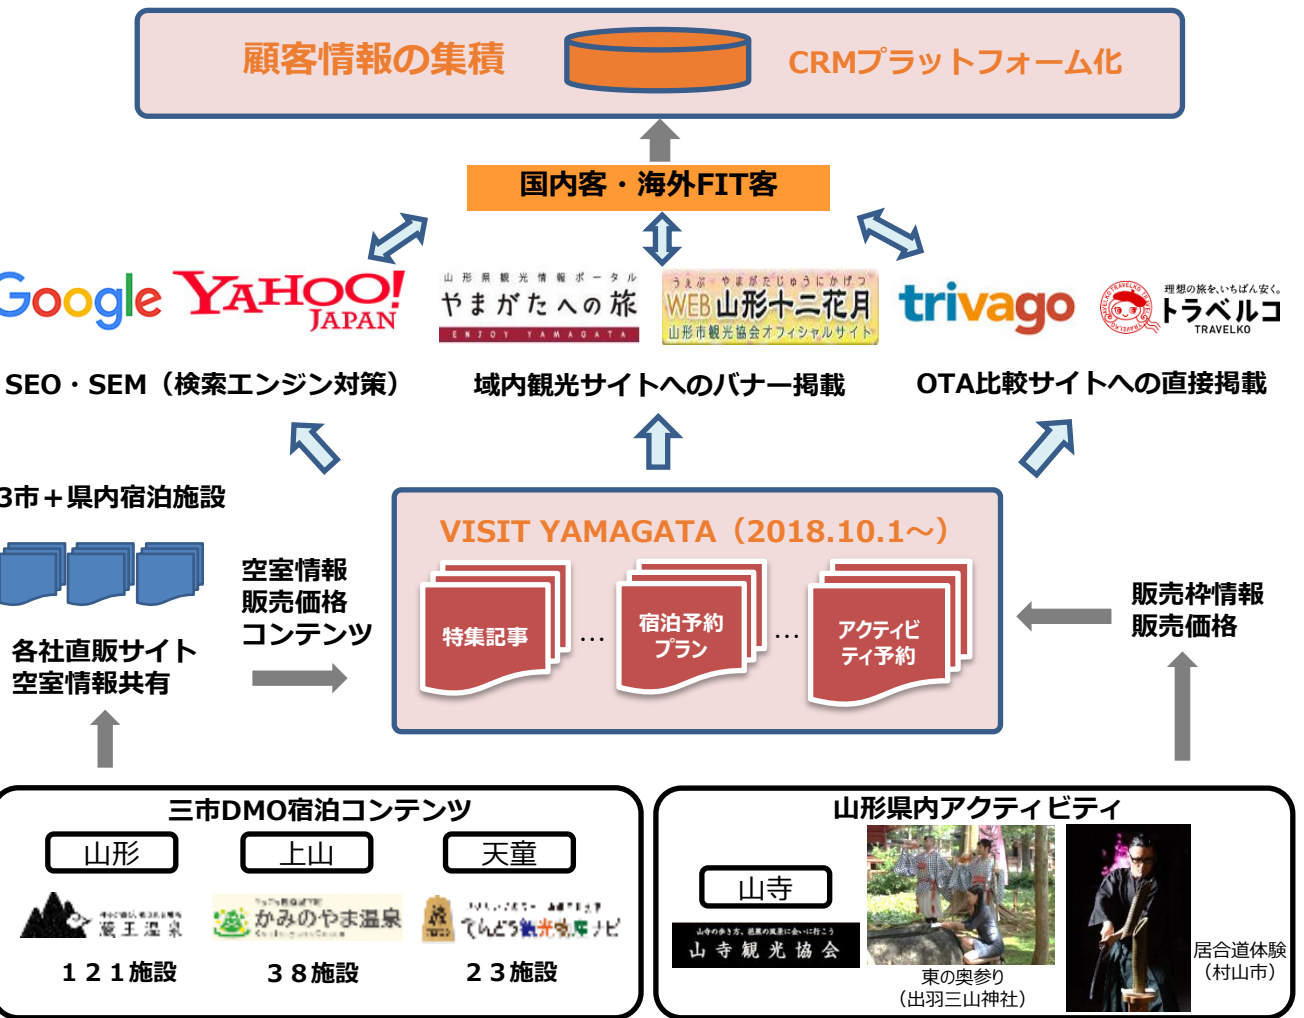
顧客情報の集積

CRMプラットフォーム化

国内客・海外FIT客

Google YAHOO! JAPAN

山形県観光情報ポータル やまがたへの旅 ENJOY YAMAGATA

うぇぶ やまがたじゅうにかげつ WEB山形十二花月 山形市観光協会オフィシャルサイト

trivago

理想の旅を、いちばん安く。 トラベルコ TRAVELKO

SEO・SEM（検索エンジン対策）

域内観光サイトへのバナー掲載

OTA比較サイトへの直接掲載

3市＋県内宿泊施設

各社直販サイト 空室情報共有

空室情報 販売価格 コンテンツ

VISIT YAMAGATA（2018.10.1～）

特集記事

…

宿泊予約プラン

…

アクティビティ予約

販売枠情報 販売価格

三市DMO宿泊コンテンツ

山形

上山

天童

蔵王温泉

かみのやま温泉

てんどう観光物産ナビ

１２１施設

３８施設

２３施設

山形県内アクティビティ

山寺

山寺観光協会

東の奥参り（出羽三山神社）

居合道体験（村山市）